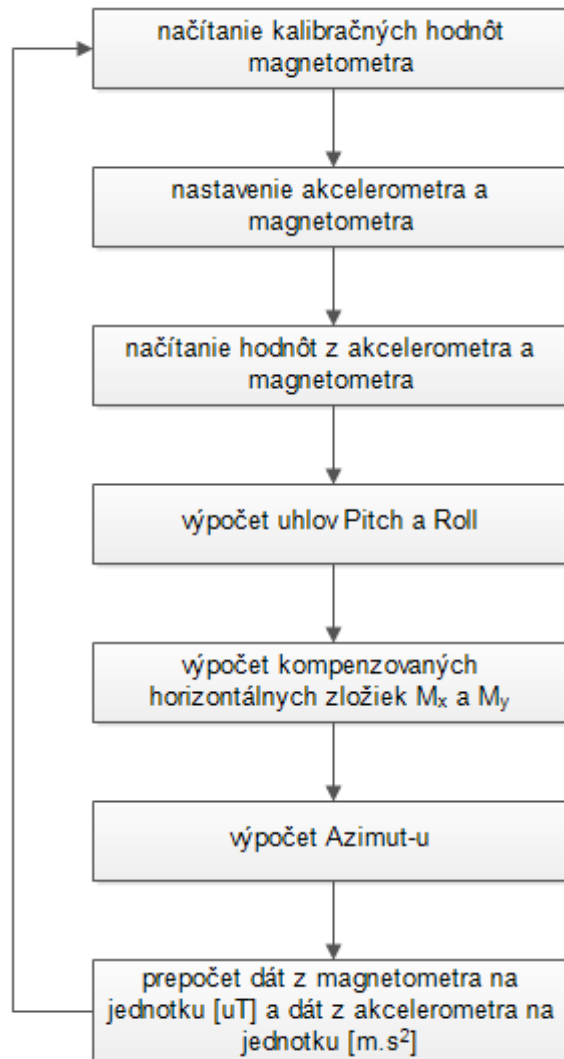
načítanie kalibračných hodnôt magnetometra

nastavenie akcelerometra a magnetometra

načítanie hodnôt z akcelerometra a magnetometra

výpočet uhlov Pitch a Roll

výpočet kompenzovaných horizontálnych zložiek $M_x$ a $M_y$

výpočet Azimut-u

prepočet dát z magnetometra na jednotku [uT] a dát z akcelerometra na jednotku [m.s$^2$]